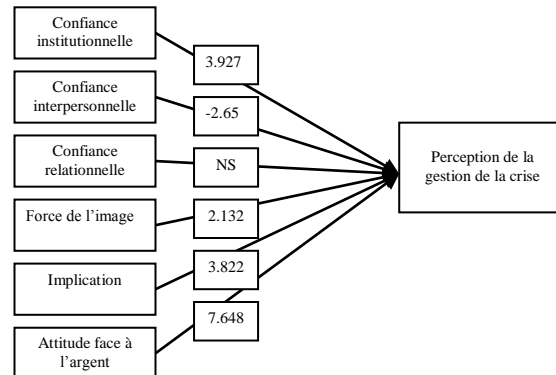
Confiance institutionnelle

3.927

Confiance interpersonnelle

-2.65

Confiance relationnelle

NS

Force de l'image

2.132

Implication

3.822

Attitude face à l'argent

7.648

Perception de la gestion de la crise